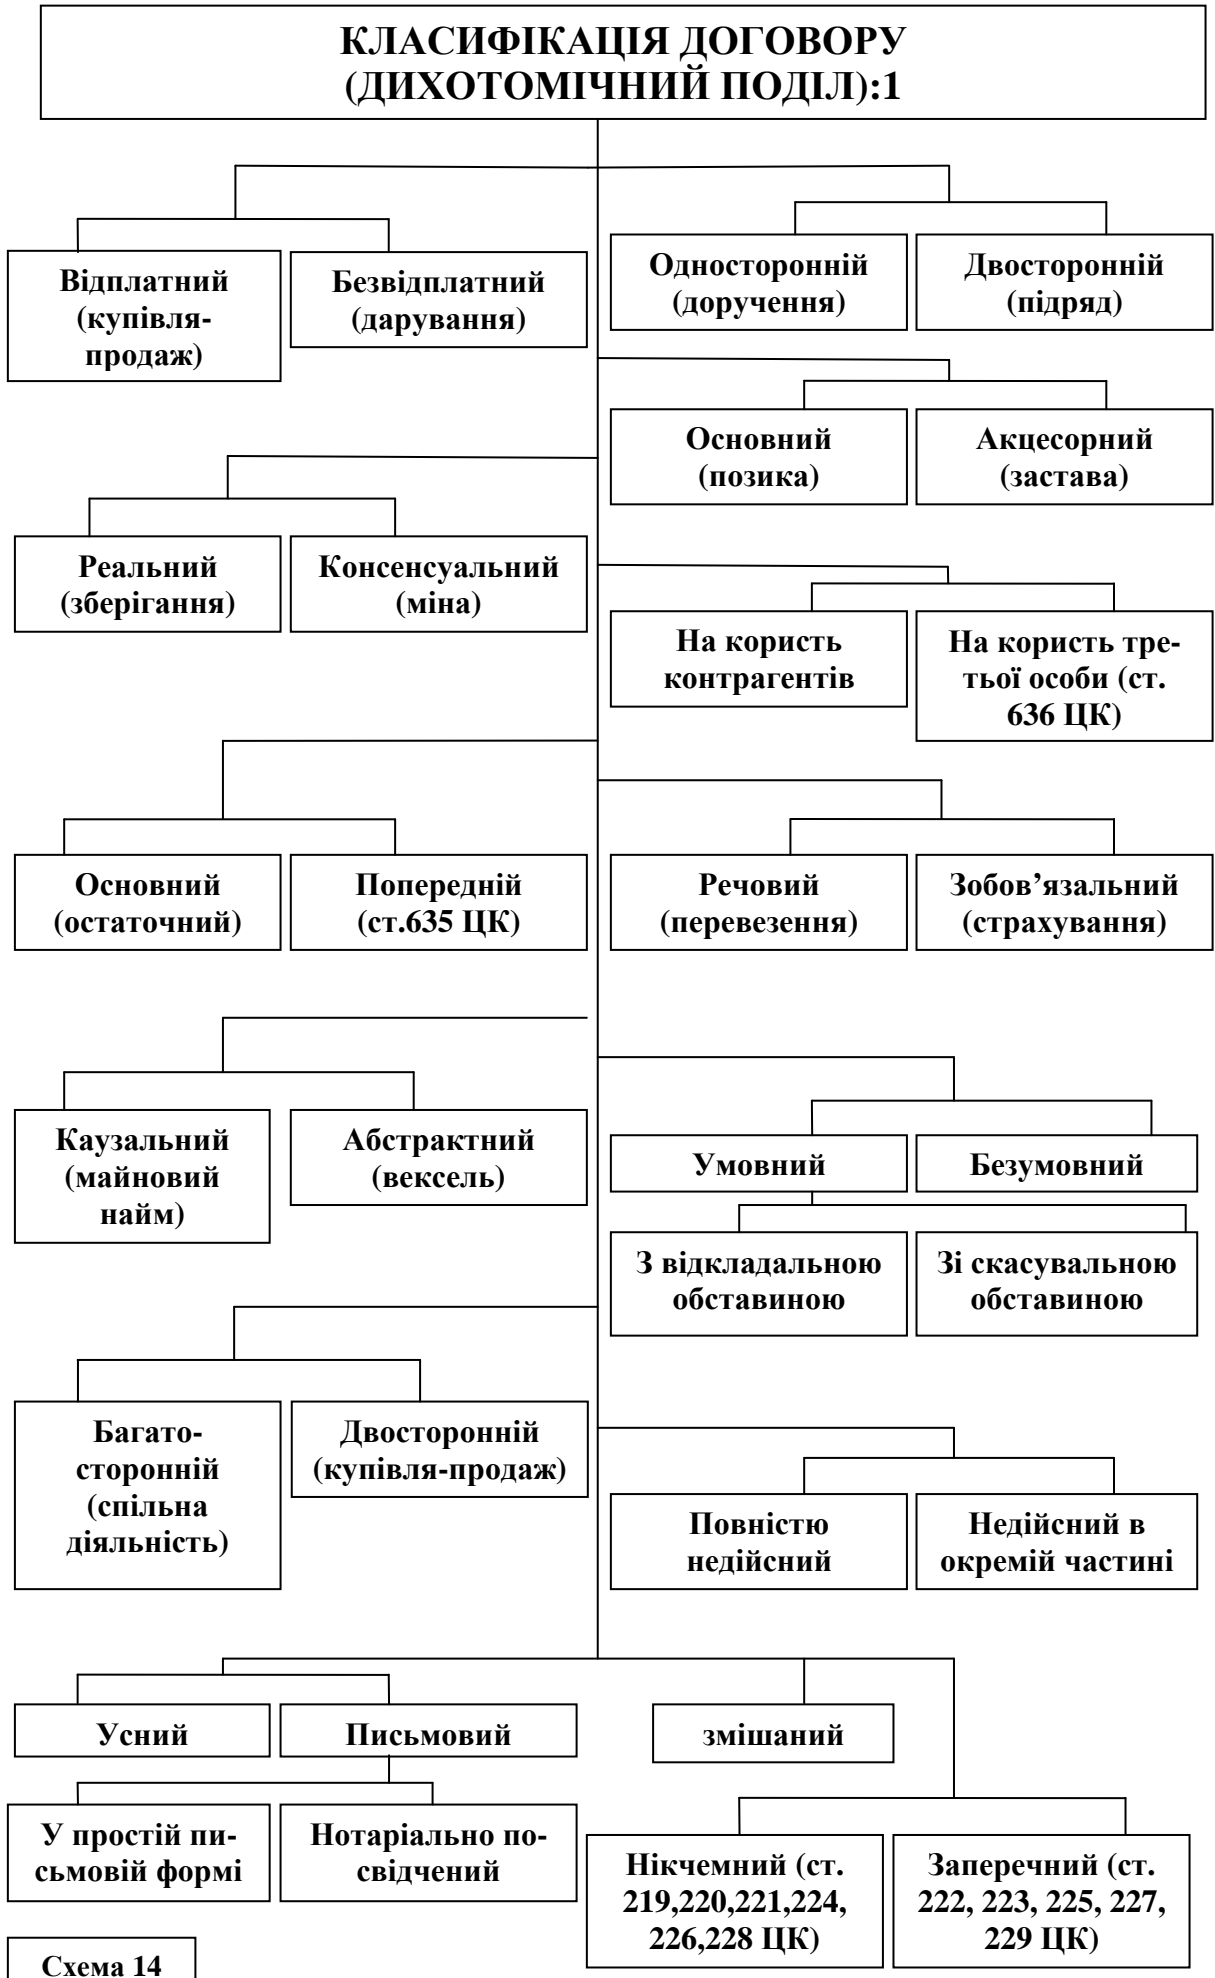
КЛАСИФІКАЦІЯ ДОГОВОРУ (ДИХОТОМІЧНИЙ ПОДІЛ):1

Відплатний (купівля-продаж)

Безвідплатний (дарування)

Односторонній (доручення)

Двосторонній (підряд)

Основний (позика)

Акцесорний (застава)

Реальний (зберігання)

Консенсуальний (міна)

На користь контрагентів

На користь третьої особи (ст. 636 ЦК)

Основний (остаточний)

Попередній (ст.635 ЦК)

Речовий (перевезення)

Зобов'язальний (страхування)

Каузальний (майновий найм)

Абстрактний (вексель)

Умовний

Безумовний

З відкладальною обставиною

Зі скасувальною обставиною

Багатосторонній (спільна діяльність)

Двосторонній (купівля-продаж)

Повністю недійсний

Недійсний в окремій частині

Усний

Письмовий

змішаний

У простій письмовій формі

Нотаріально посвідчений

Нікчемний (ст. 219,220,221,224, 226,228 ЦК)

Заперечний (ст. 222, 223, 225, 227, 229 ЦК)

Схема 14